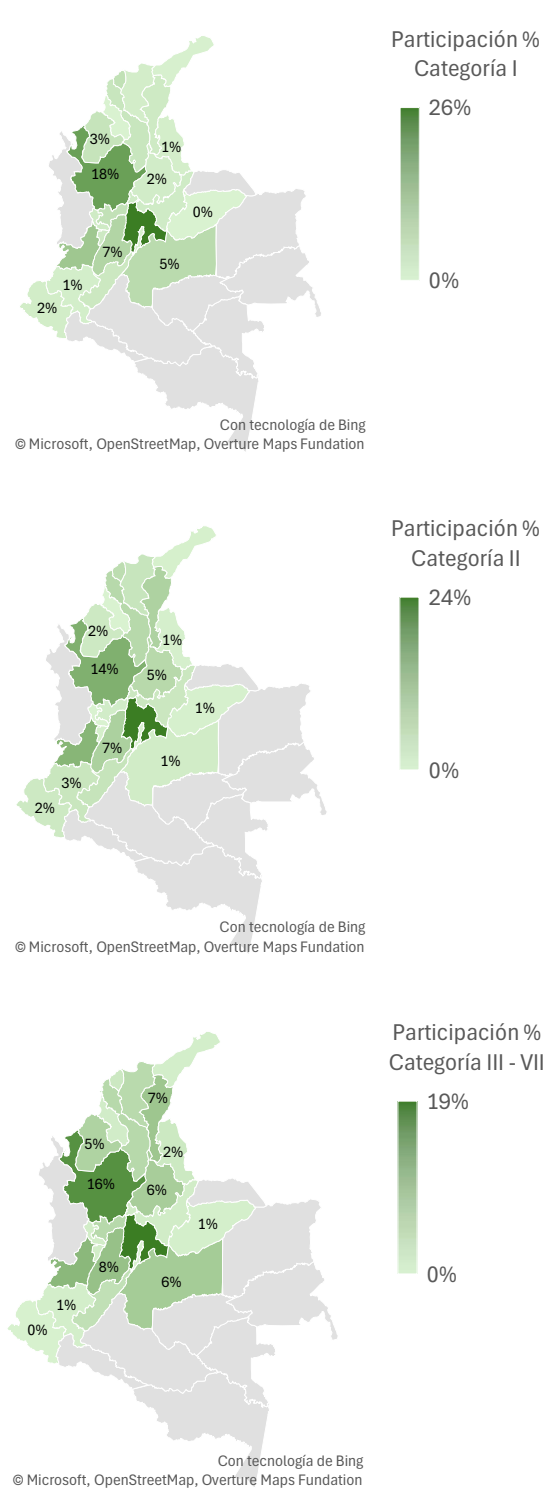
Participación %
Categoría I

26%

0%

3%
1%
18%
2%
0%
7%
5%
1%
2%

Con tecnología de Bing
© Microsoft, OpenStreetMap, Overture Maps Fundation

Participación %
Categoría II

24%

0%

2%
1%
14%
5%
1%
7%
1%
3%
2%

Con tecnología de Bing
© Microsoft, OpenStreetMap, Overture Maps Fundation

Participación %
Categoría III - VII

19%

0%

7%
5%
2%
16%
6%
1%
8%
6%
1%
0%

Con tecnología de Bing
© Microsoft, OpenStreetMap, Overture Maps Fundation